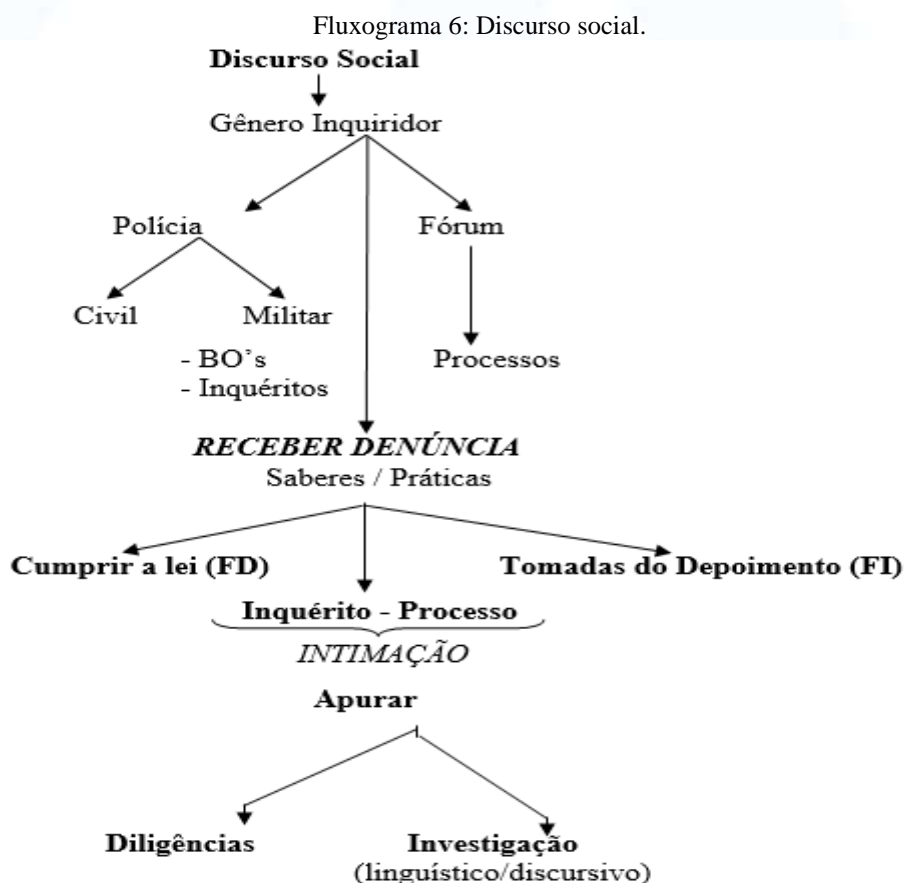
Fluxograma 6: Discurso social.

**Discurso Social**

Gênero Inquiridor

Polícia

Fórum

Civil

Militar

- BO's
- Inquéritos

Processos

*RECEBER DENÚNCIA*

Saberes / Práticas

**Cumprir a lei (FD)**

**Tomadas do Depoimento (FI)**

**Inquérito - Processo**

*INTIMAÇÃO*

**Apurar**

**Diligências**

**Investigação**

(linguístico/discursivo)